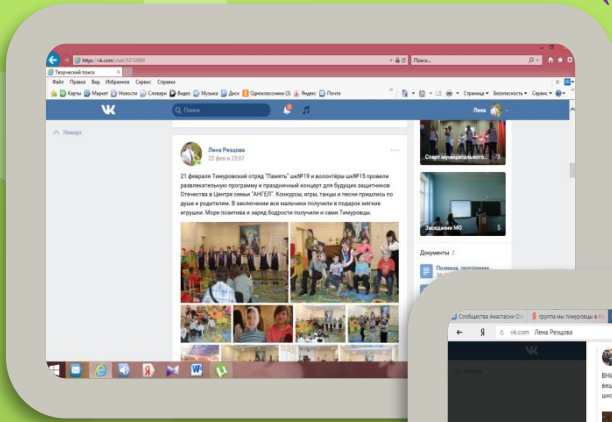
https://vk.com/club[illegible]

Поиск...

Творческий поиск

Файл Правка Вид Избранное Сервис Справка

Карты Маркет Новости Словари Видео Музыка Диск Одноклассники Яндекс Почта

Страница Безопасность Сервис

Поиск

Лена

Назад

Лена Резцова

22 фев в 23:07

21 февраля Тимуровский отряд "Память" шк№19 и волонтёры шк№15 провели развлекательную программу и праздничный концерт для будущих защитников Отечества в Центре семьи "АНГЕЛ". Конкурсы, игры, танцы и песни пришлись по душе и родителям. В заключении все мальчики получили в подарок мягкие игрушки. Море позитива и заряд бодрости получили и сами Тимуровцы.

Старт муниципального...

Заседание МО

5

Документы 2

Сообщества Анастасии Ол

группа мы тимуровцы в

vk.com Лена Резцова

Я